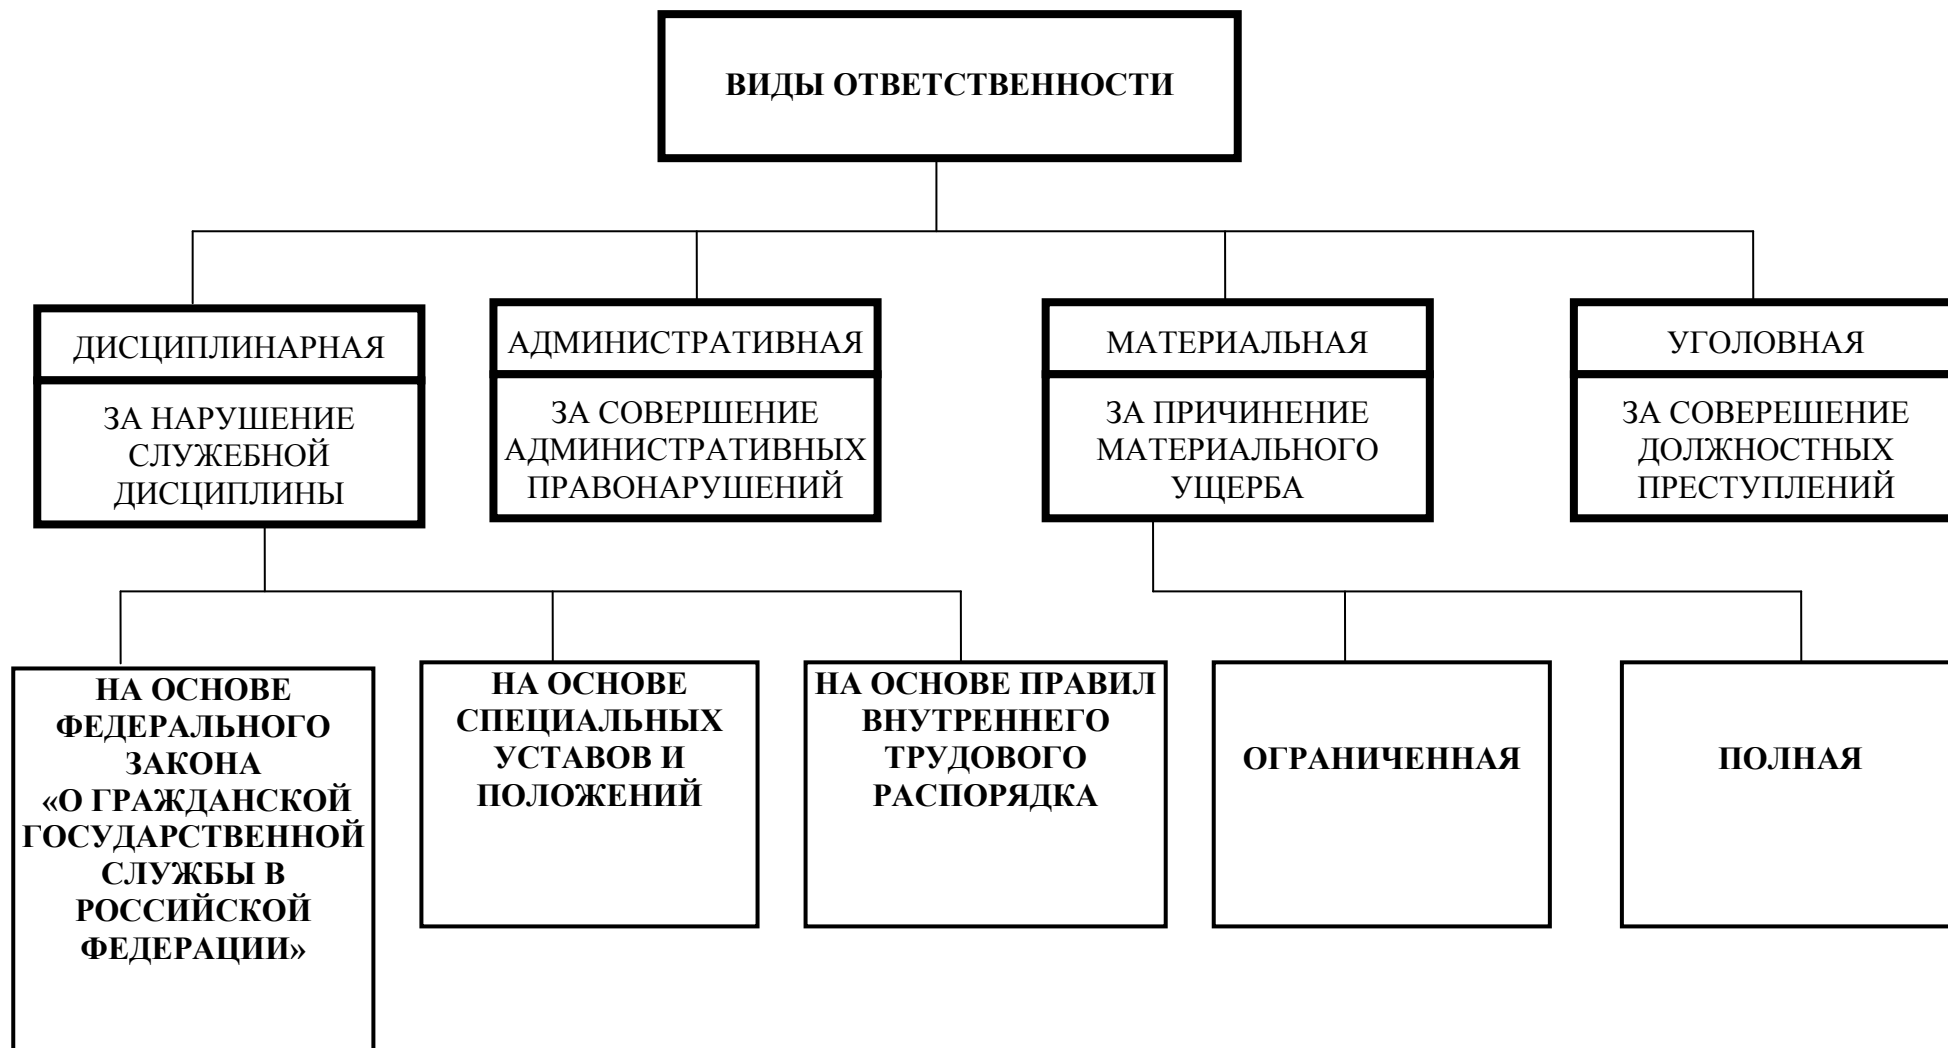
ВИДЫ ОТВЕТСТВЕННОСТИ

ДИСЦИПЛИНАРНАЯ

ЗА НАРУШЕНИЕ СЛУЖЕБНОЙ ДИСЦИПЛИНЫ

АДМИНИСТРАТИВНАЯ

ЗА СОВЕРШЕНИЕ АДМИНИСТРАТИВНЫХ ПРАВОНАРУШЕНИЙ

МАТЕРИАЛЬНАЯ

ЗА ПРИЧИНЕНИЕ МАТЕРИАЛЬНОГО УЩЕРБА

УГОЛОВНАЯ

ЗА СОВЕРЕШЕНИЕ ДОЛЖНОСТНЫХ ПРЕСТУПЛЕНИЙ

НА ОСНОВЕ ФЕДЕРАЛЬНОГО ЗАКОНА «О ГРАЖДАНСКОЙ ГОСУДАРСТВЕННОЙ СЛУЖБЫ В РОССИЙСКОЙ ФЕДЕРАЦИИ»

НА ОСНОВЕ СПЕЦИАЛЬНЫХ УСТАВОВ И ПОЛОЖЕНИЙ

НА ОСНОВЕ ПРАВИЛ ВНУТРЕННЕГО ТРУДОВОГО РАСПОРЯДКА

ОГРАНИЧЕННАЯ

ПОЛНАЯ